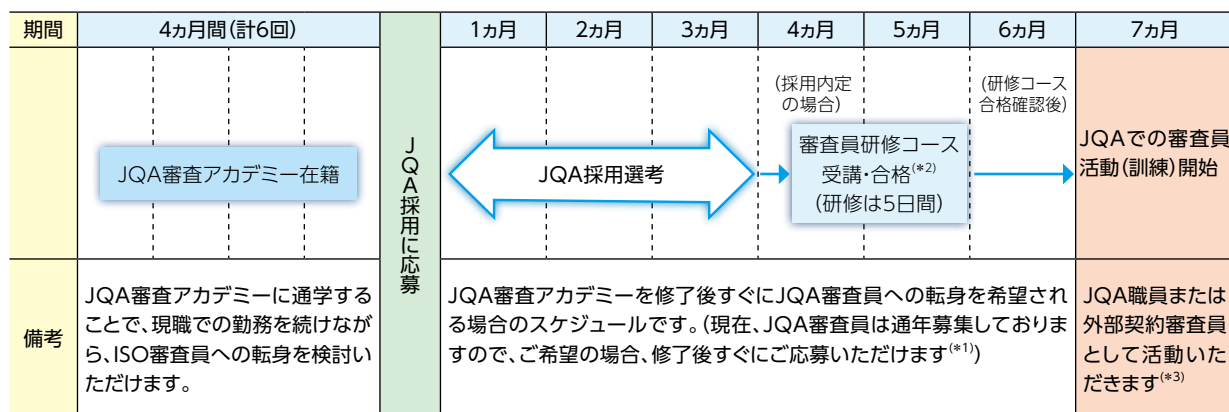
| 期間 | 4ヵ月間(計6回) | | 1ヵ月 | 2ヵ月 | 3ヵ月 | 4ヵ月 | 5ヵ月 | 6ヵ月 | 7ヵ月 |
|---|---|---|---|---|---|---|---|---|---|
| | JQA審査アカデミー在籍 | JQA採用に応募 | JQA採用選考 | | | (採用内定の場合) 審査員研修コース受講・合格$^{(*2)}$ (研修は5日間) | | (研修コース合格確認後) | JQAでの審査員活動(訓練)開始 |
| 備考 | JQA審査アカデミーに通学することで、現職での勤務を続けながら、ISO審査員への転身を検討いただけます。 | | JQA審査アカデミーを修了後すぐにJQA審査員への転身を希望される場合のスケジュールです。(現在、JQA審査員は通年募集しておりますので、ご希望の場合、修了後すぐにご応募いただけます$^{(*1)}$) | | | | | | JQA職員または外部契約審査員として活動いただきます$^{(*3)}$ |